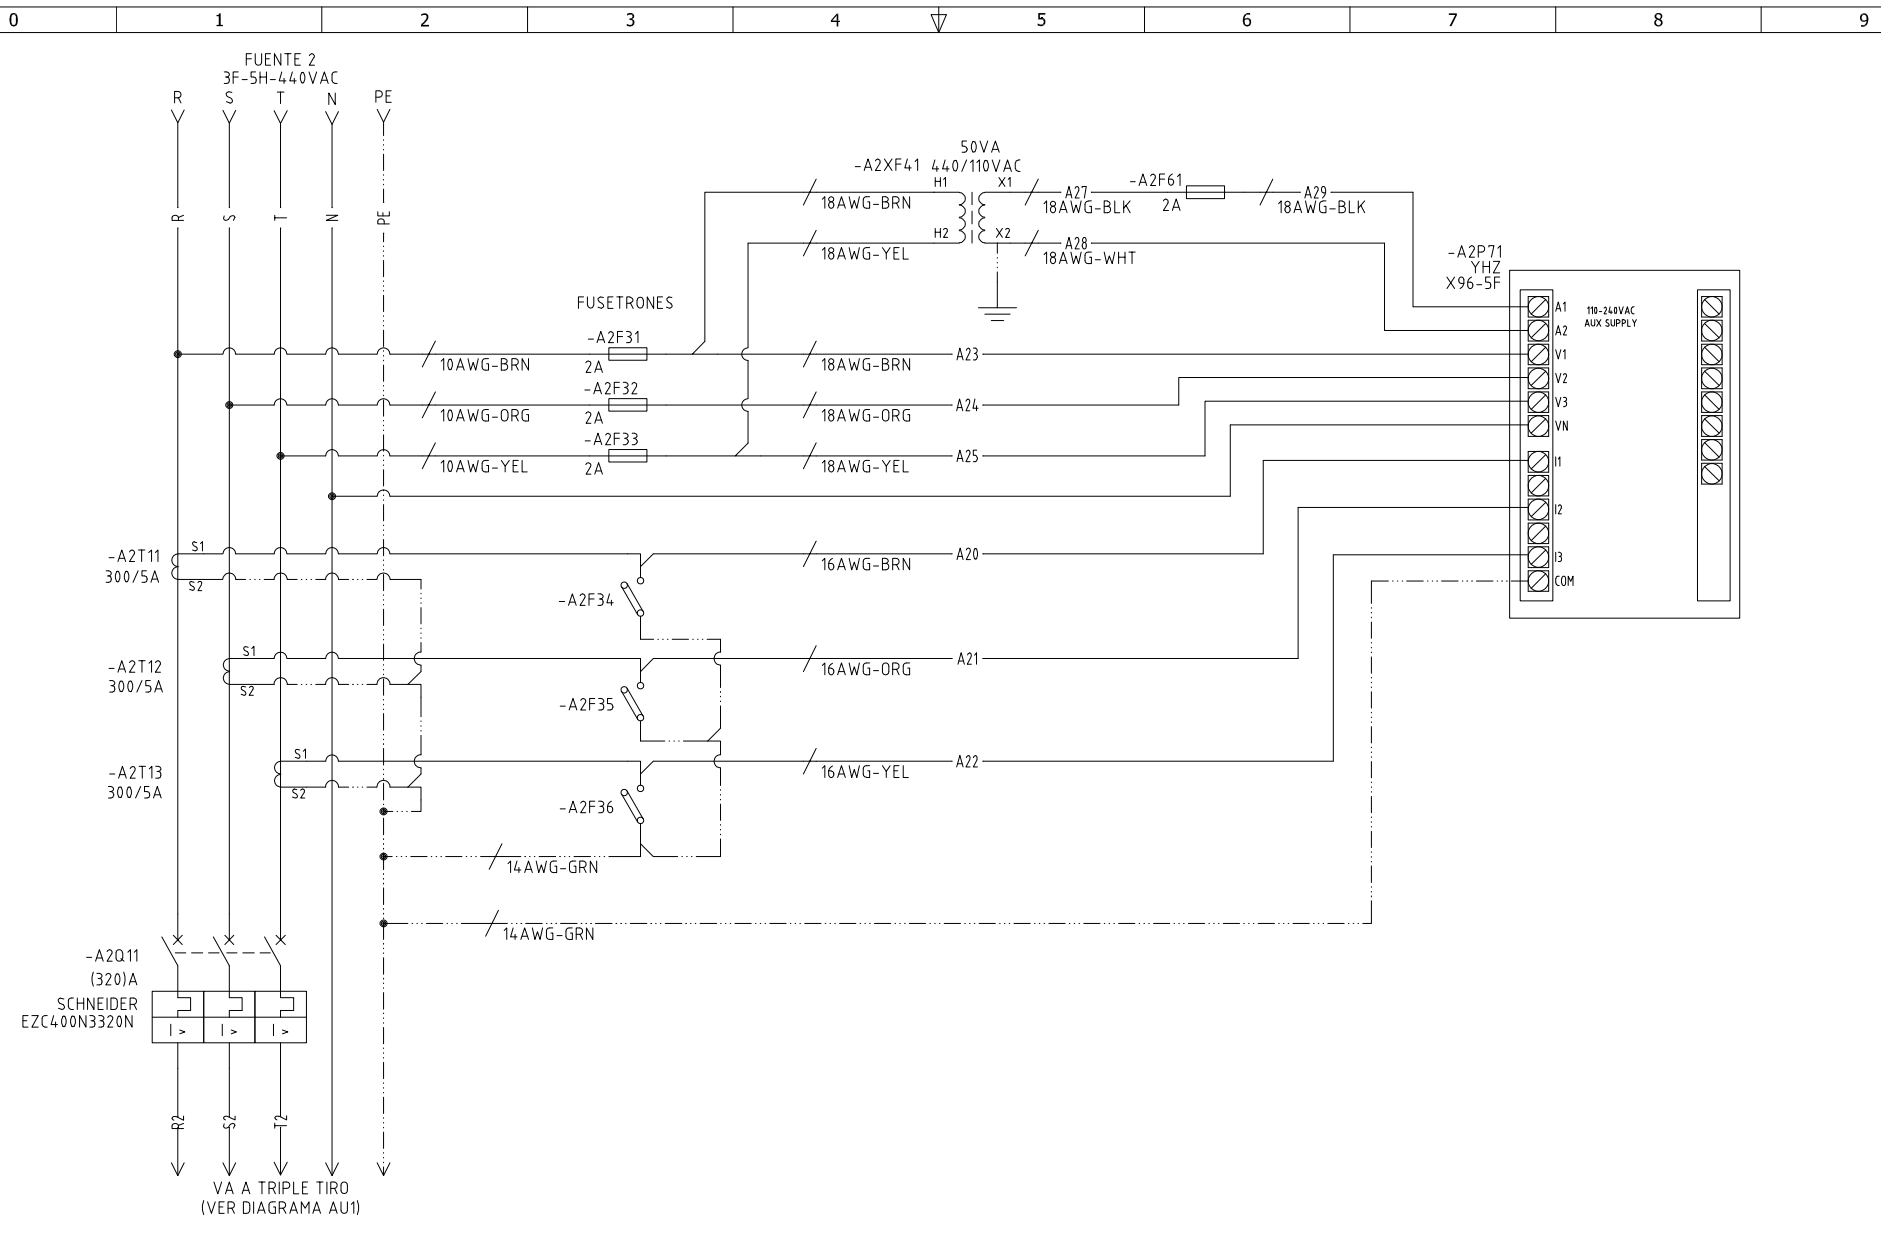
0 1 2 3 4 5 6 7 8 9

FUENTE 2
3F-5H-440VAC
R S T N PE

R S T N PE

50VA
-A2XF41 440/110VAC
H1 X1
18AWG-BRN
A27
18AWG-BLK
-A2F61
2A
A29
18AWG-BLK
H2 X2
18AWG-YEL
A28
18AWG-WHT

-A2P71
YHZ
X96-5F

FUSETRONES

-A2F31
10AWG-BRN 2A 18AWG-BRN A23
-A2F32
10AWG-ORG 2A 18AWG-ORG A24
-A2F33
10AWG-YEL 2A 18AWG-YEL A25

A1
A2
V1
V2
V3
VN
I1
I2
I3
COM

110-240VAC
AUX SUPPLY

-A2T11
300/5A
S1
S2
16AWG-BRN A20
-A2F34

-A2T12
300/5A
S1
S2
16AWG-ORG A21
-A2F35

-A2T13
300/5A
S1
S2
16AWG-YEL A22
-A2F36

14AWG-GRN

14AWG-GRN

-A2Q11
(320)A
SCHNEIDER
EZC400N3320N
I > I > I >

R2 S2 T2

VA A TRIPLE TIRO
(VER DIAGRAMA AU1)